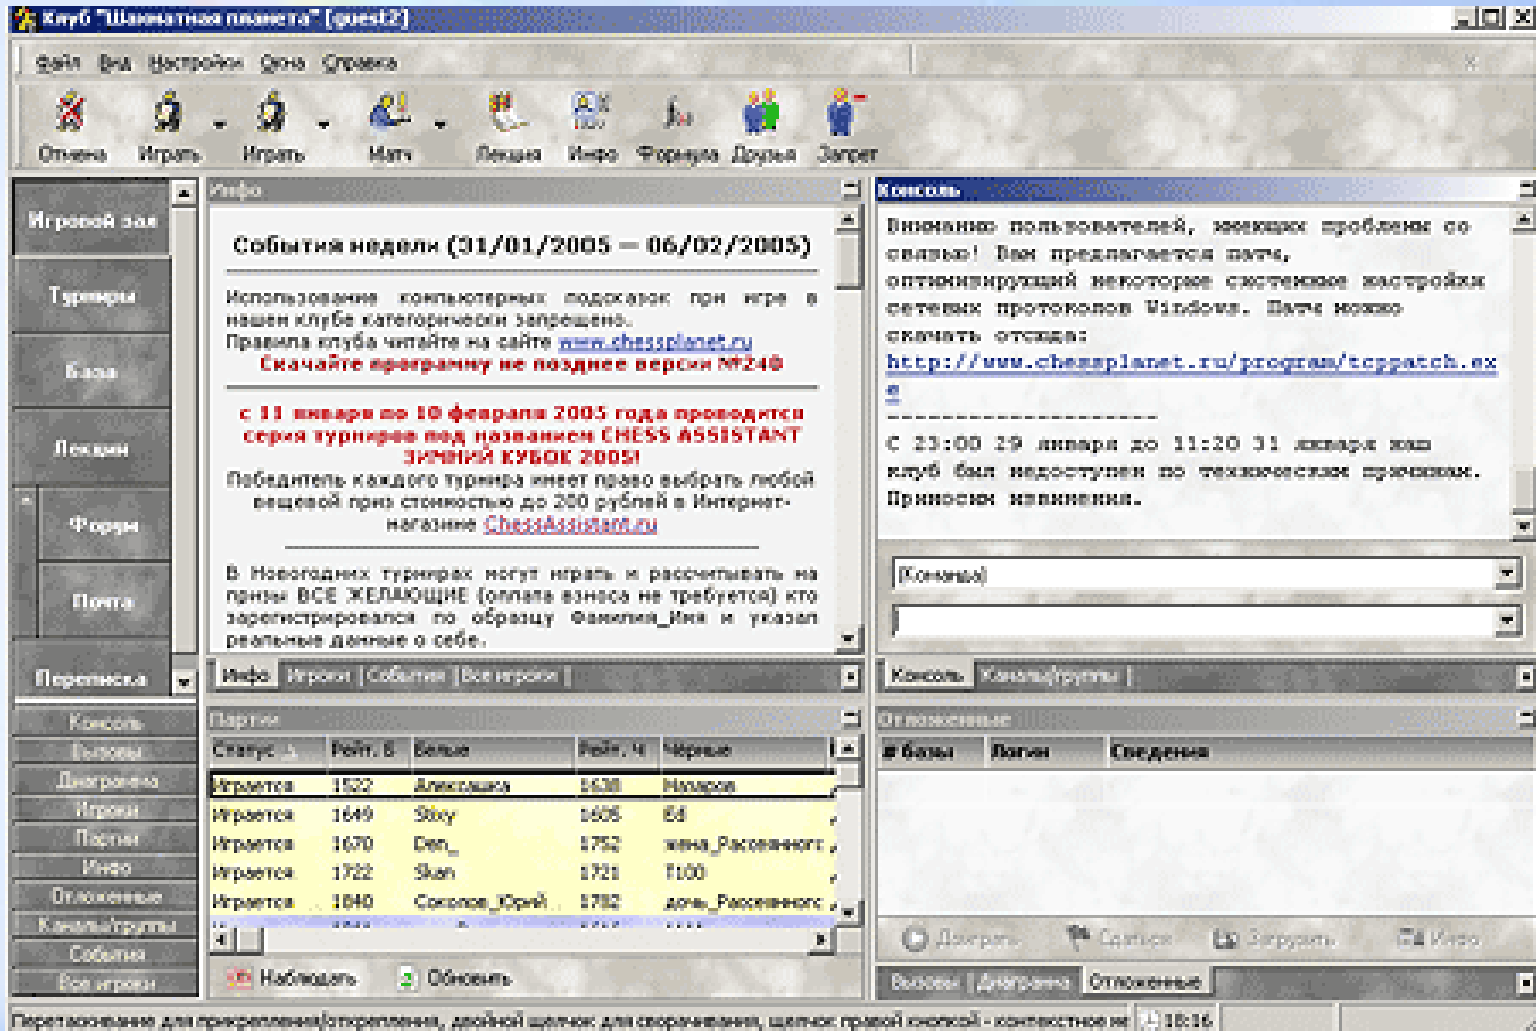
Клуб "Шахматная планета" [guest2]

Файл Вид Настройки Окна Справка

Отмена Играть Играть Матч Лекция Инфо Формула Друзья Запрет

Игровой зал
Турниры
База
Лекции
Форум
Почта
Переписка

Консоль
Вызовы
Диаграмма
Игроки
Партии
Инфо
Отложенные
Каналы/группы
События
Все игроки

Инфо

События недели (31/01/2005 — 06/02/2005)

Использование компьютерных подсказок при игре в нашем клубе категорически запрещено.
Правила клуба читайте на сайте www.chessplanet.ru
Скачайте программу не позднее версии №240

с 31 января по 10 февраля 2005 года проводится серия турниров под названием CHESS ASSISTANT ЗИМНИЙ КУБОК 2005!
Победитель каждого турнира имеет право выбрать любой вещевой приз стоимостью до 200 рублей в Интернет-магазине ChessAssistant.ru

В Новогодних турнирах могут играть и рассчитывать на призы ВСЕ ЖЕЛАЮЩИЕ (оплата взноса не требуется) кто зарегистрировался по образцу Фамилия_Имя и указал реальные данные о себе.

Инфо | Игроки | События | Все игроки

Консоль

Вниманию пользователей, имеющих проблемы со связью! Вам предлагается патч, оптимизирующий некоторые системные настройки сетевых протоколов Windows. Патч можно скачать отсюда:
http://www.chessplanet.ru/program/tcppatch.exe
--------------------
С 23:00 29 января до 11:20 31 января наш клуб был недоступен по техническим причинам. Приносим извинения.

[Команда]

Консоль | Каналы/группы

Партии

| Статус | Рейт. б | Белые | Рейт. ч | Черные |
|---|---|---|---|---|
| Играется | 1522 | Алексашка | 1638 | Назаров |
| Играется | 1649 | Stoy | 1606 | Ed |
| Играется | 1670 | Den_ | 1752 | жена_Расс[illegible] |
| Играется | 1722 | Skan | 1721 | T100 |
| Играется | 1840 | Соколов_Юрий | 1782 | дочь_Расс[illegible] |

Наблюдать Обновить

Отложенные

| # базы | Логин | Сведения |
|---|---|---|

Доиграть Сдаться Загрузить Инфо

Вызовы | Диаграмма | Отложенные

Перетаскивание для прикрепления/открепления, двойной щелчок для сворачивания, щелчок правой кнопкой - контекстное ме 18:16